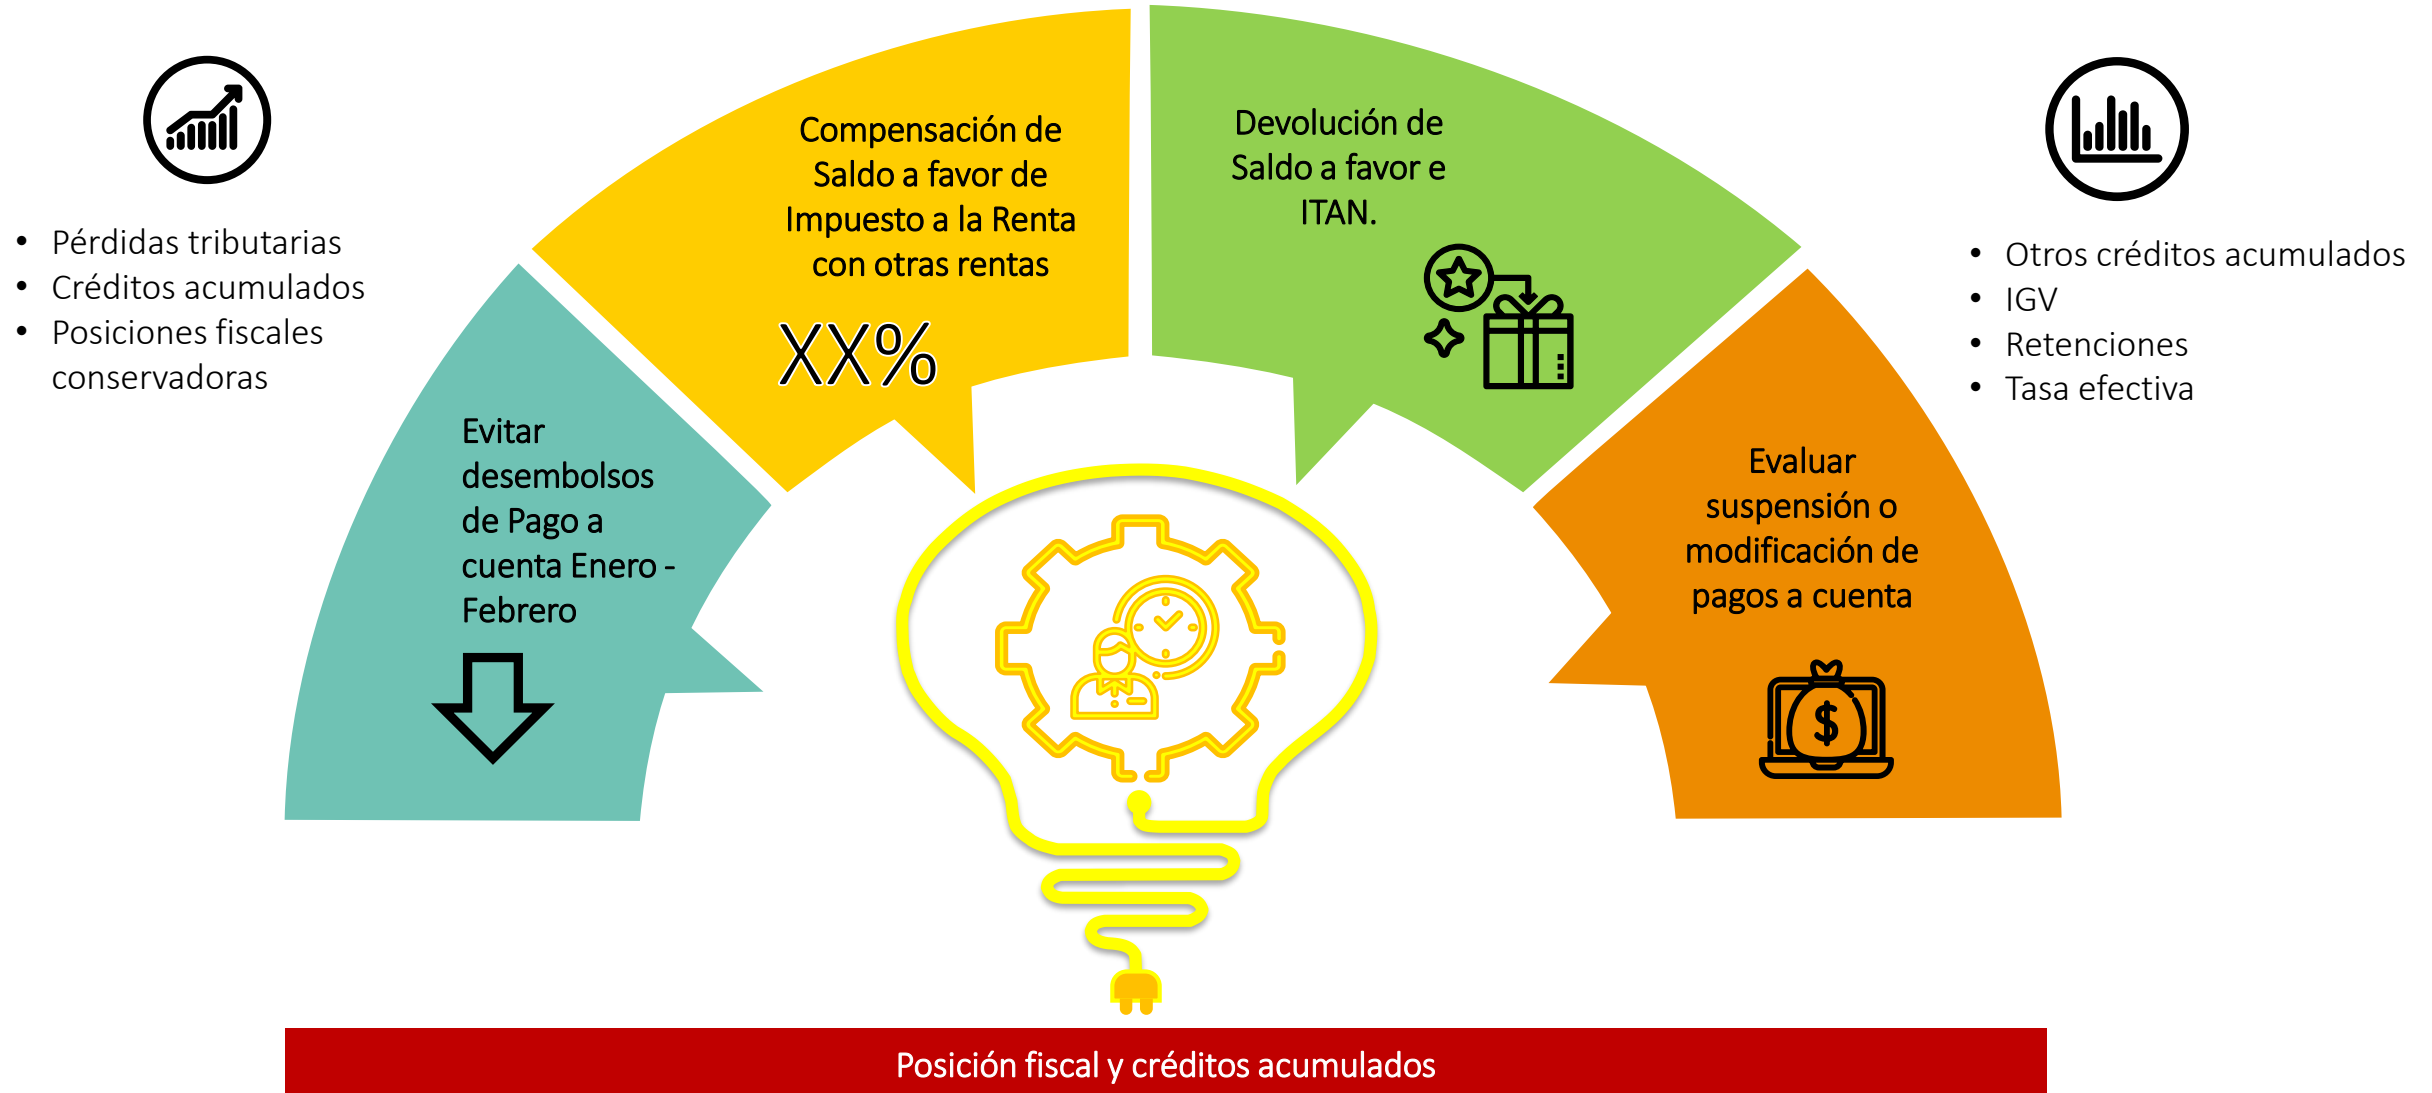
- Pérdidas tributarias
- Créditos acumulados
- Posiciones fiscales conservadoras

Compensación de Saldo a favor de Impuesto a la Renta con otras rentas

XX%

Devolución de Saldo a favor e ITAN.

- Otros créditos acumulados
- IGV
- Retenciones
- Tasa efectiva

Evitar desembolsos de Pago a cuenta Enero - Febrero

Evaluar suspensión o modificación de pagos a cuenta

$

Posición fiscal y créditos acumulados